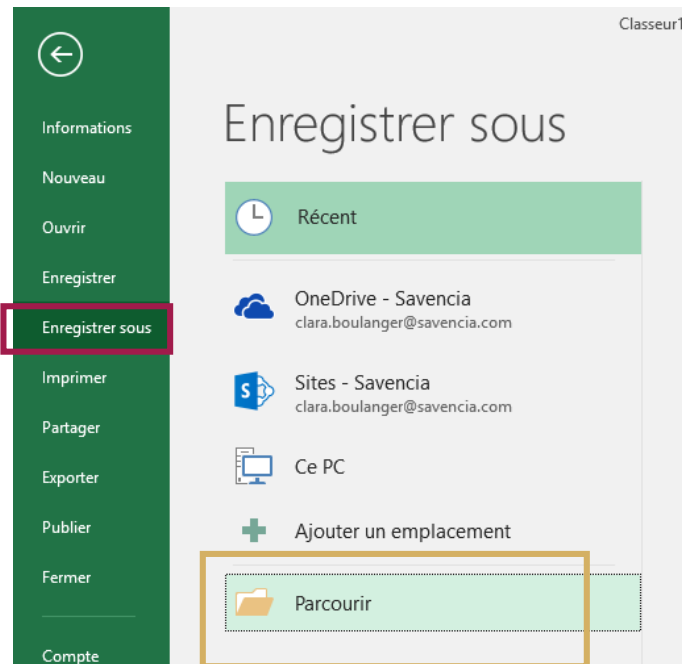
Classeur1

Informations

Nouveau

Ouvrir

Enregistrer

Enregistrer sous

Imprimer

Partager

Exporter

Publier

Fermer

Compte

Enregistrer sous

Récent

OneDrive - Savencia
clara.boulanger@savencia.com

Sites - Savencia
clara.boulanger@savencia.com

Ce PC

Ajouter un emplacement

Parcourir